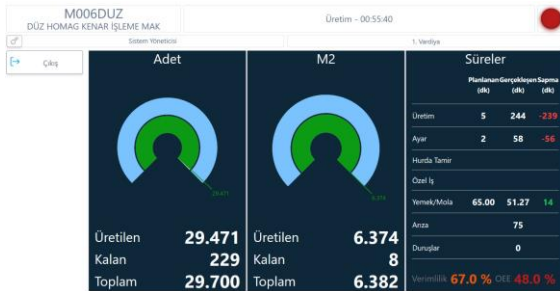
M006DUZ
DÜZ HOMAG KENAR İŞLEME MAK

Üretim – 00:55:40

Sistem Yöneticisi

1. Vardiya

Çıkış

Adet

29.471

Üretilen 29.471
Kalan 229
Toplam 29.700

M2

6.374

Üretilen 6.374
Kalan 8
Toplam 6.382

Süreler

| | Planlanan (dk) | Gerçekleşen (dk) | Sapma (dk) |
|---|---|---|---|
| Üretim | 5 | 244 | -239 |
| Ayar | 2 | 58 | -56 |
| Hurda Tamir | | | |
| Özel İş | | | |
| Yemek/Mola | 65.00 | 51.27 | 14 |
| Arıza | | 75 | |
| Duruşlar | | 0 | |

Verimlilik 67.0 % OEE 48.0 %